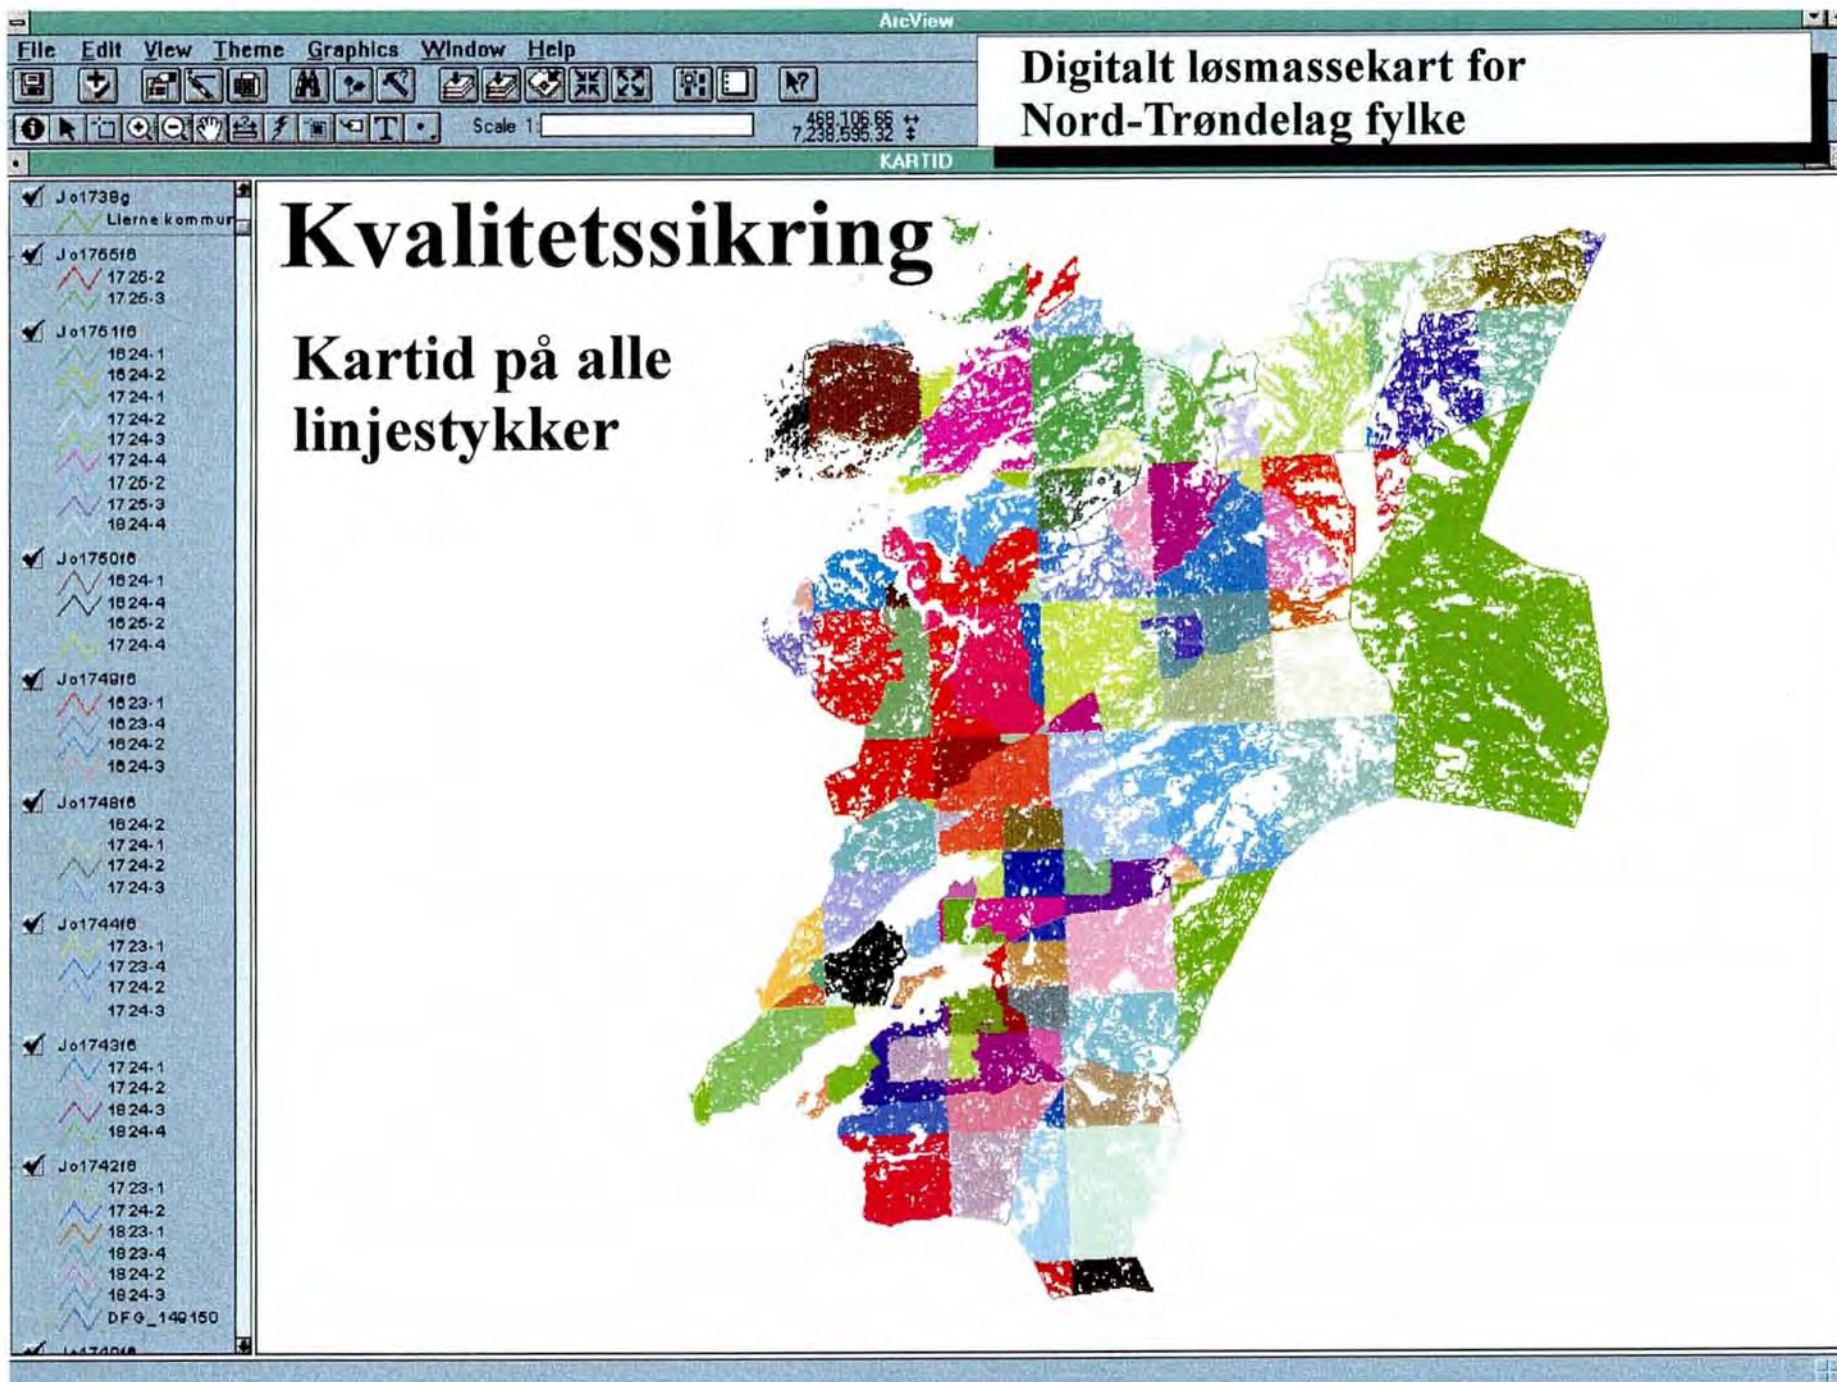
ArcView

File Edit View Theme Graphics Window Help

Scale 1: 468,106.66 7,238,595.32

KARTID

Digitalt løsmassekart for Nord-Trøndelag fylke

Jo1738g
Lierne kommun

Jo1765f6
1725-2
1725-3

Jo1751f6
1824-1
1824-2
1724-1
1724-2
1724-3
1724-4
1725-2
1725-3
1824-4

Jo1750f6
1824-1
1824-4
1825-2
1724-4

Jo1749f6
1823-1
1823-4
1824-2
1824-3

Jo1748f6
1824-2
1724-1
1724-2
1724-3

Jo1744f6
1723-1
1723-4
1724-2
1724-3

Jo1743f6
1724-1
1724-2
1824-3
1824-4

Jo1742f6
1723-1
1724-2
1823-1
1823-4
1824-2
1824-3
DFG_149150

Kvalitetssikring

Kartid på alle linjestykker